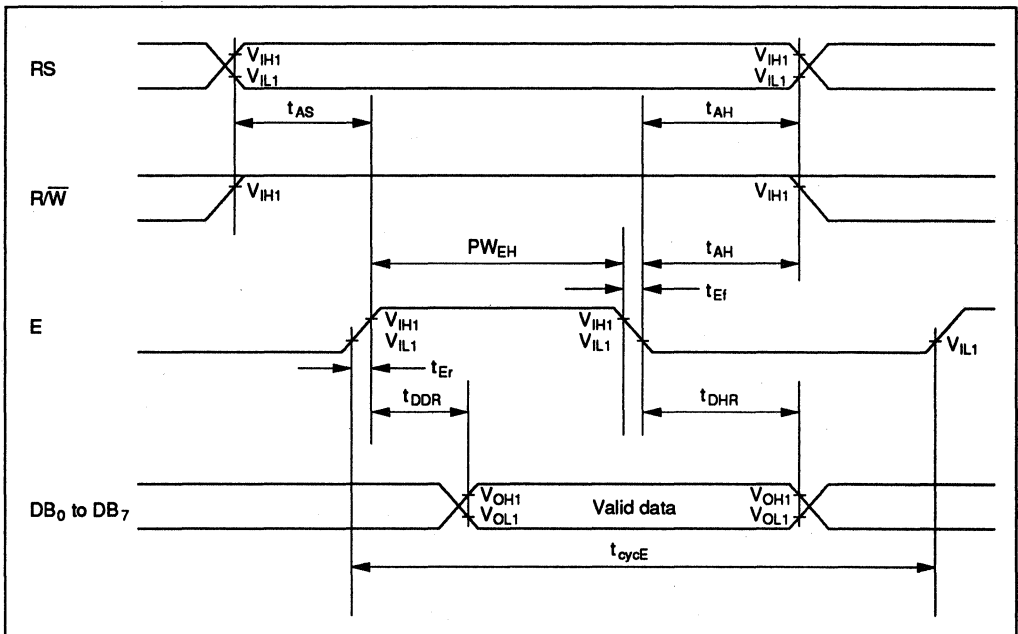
RS

$V_{IH1}$
$V_{IL1}$

$V_{IH1}$
$V_{IL1}$

$t_{AS}$

$t_{AH}$

$R/\overline{W}$

$V_{IH1}$

$V_{IH1}$

$PW_{EH}$

$t_{AH}$

$t_{Ef}$

E

$V_{IH1}$
$V_{IL1}$

$V_{IH1}$
$V_{IL1}$

$V_{IL1}$

$t_{Er}$

$t_{DDR}$

$t_{DHR}$

$DB_0$ to $DB_7$

$V_{OH1}$
$V_{OL1}$

Valid data

$V_{OH1}$
$V_{OL1}$

$t_{cycE}$